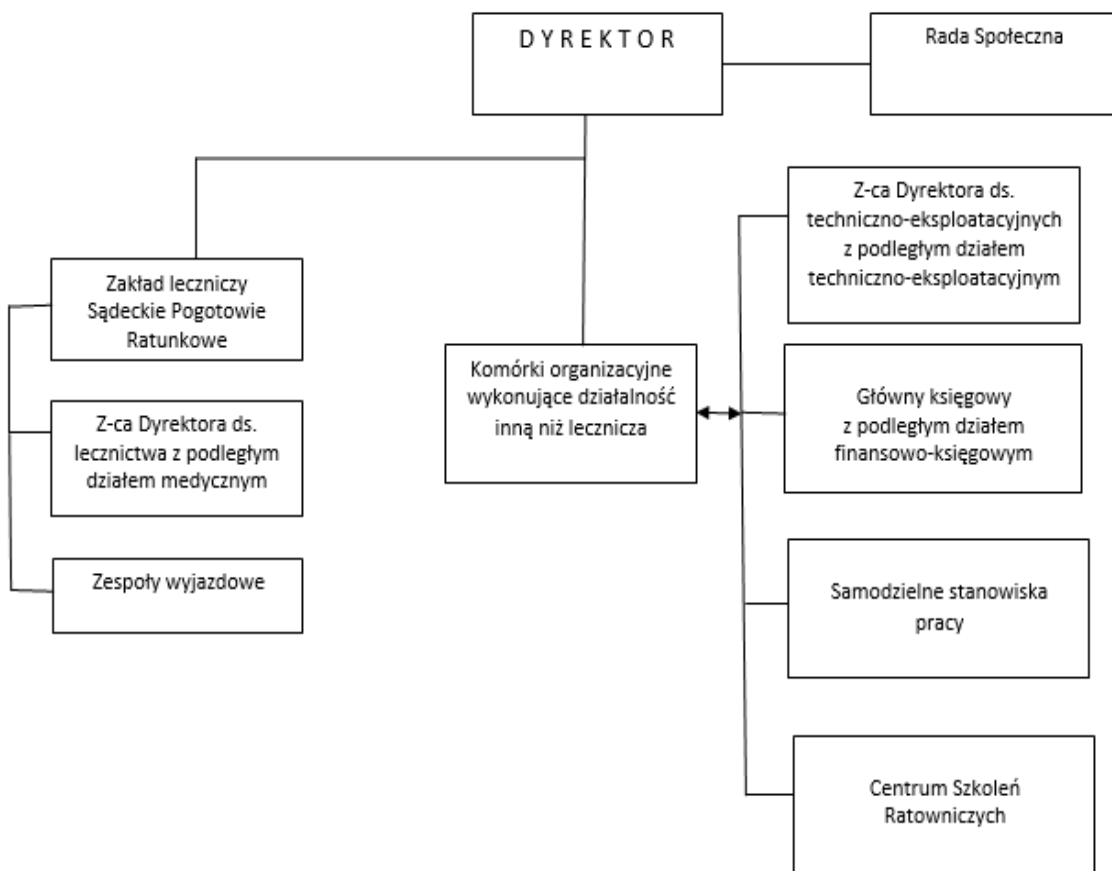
D Y R E K T O R

Rada Społeczna

Zakład leczniczy Sądeckie Pogotowie Ratunkowe

Z-ca Dyrektora ds. lecznictwa z podległym działem medycznym

Zespoły wyjazdowe

Komórki organizacyjne wykonujące działalność inną niż lecznicza

Z-ca Dyrektora ds. techniczno-eksploatacyjnych z podległym działem techniczno-eksploatacyjnym

Główny księgowy z podległym działem finansowo-księgowym

Samodzielne stanowiska pracy

Centrum Szkoleń Ratowniczych